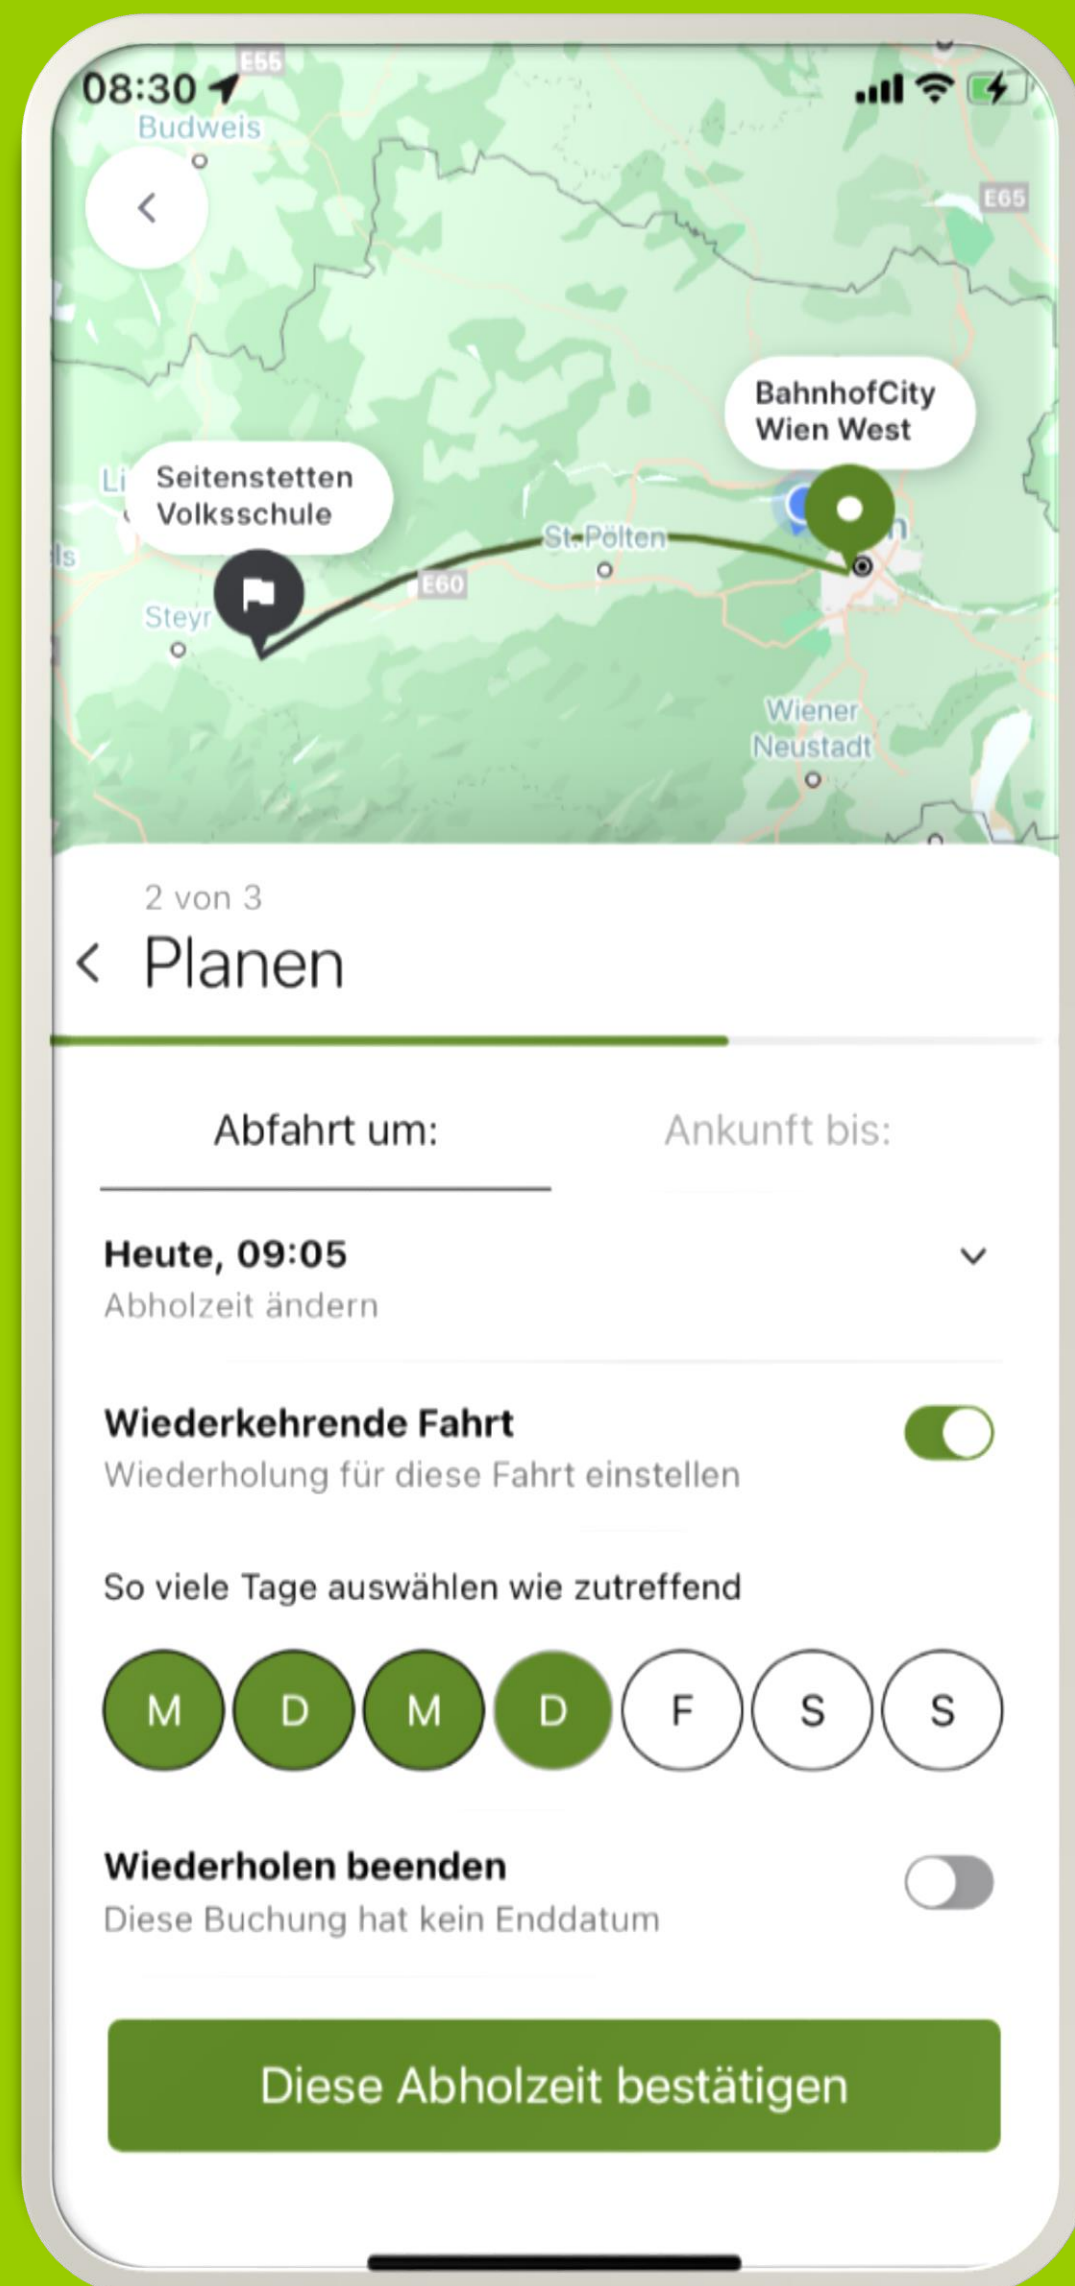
08:30

E55

Budweis

E65

BahnhofCity
Wien West

Seitenstetten
Volksschule

St. Pölten

E60

Steyr

Wiener
Neustadt

2 von 3

Planen

Abfahrt um:

Ankunft bis:

Heute, 09:05
Abholzeit ändern

Wiederkehrende Fahrt
Wiederholung für diese Fahrt einstellen

So viele Tage auswählen wie zutreffend

M D M D F S S

Wiederholen beenden
Diese Buchung hat kein Enddatum

Diese Abholzeit bestätigen